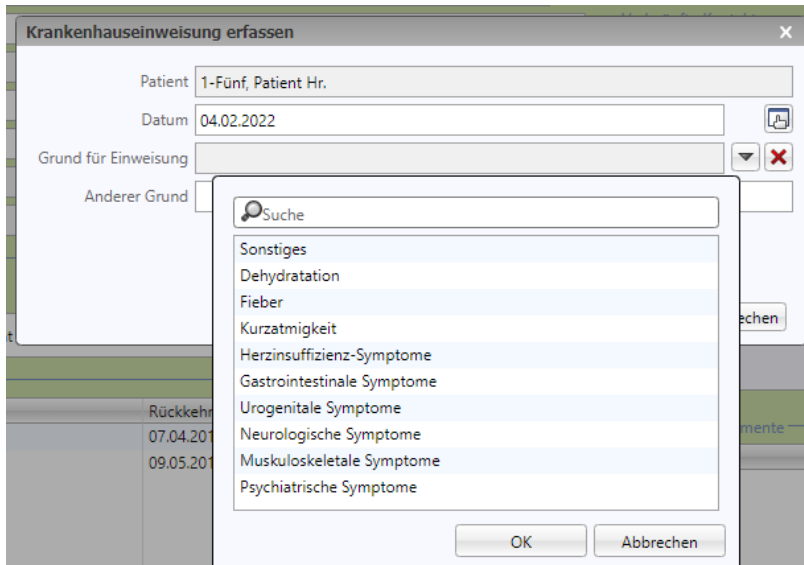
Krankenhauseinweisung erfassen

Patient 1-Fünf, Patient Hr.

Datum 04.02.2022

Grund für Einweisung

Anderer Grund

Suche

Sonstiges
Dehydratation
Fieber
Kurzatmigkeit
Herzinsuffizienz-Symptome
Gastrointestinale Symptome
Urogenitale Symptome
Neurologische Symptome
Muskuloskeletale Symptome
Psychiatrische Symptome

OK
Abbrechen

echen

Rückkehr
07.04.201
09.05.201

mente